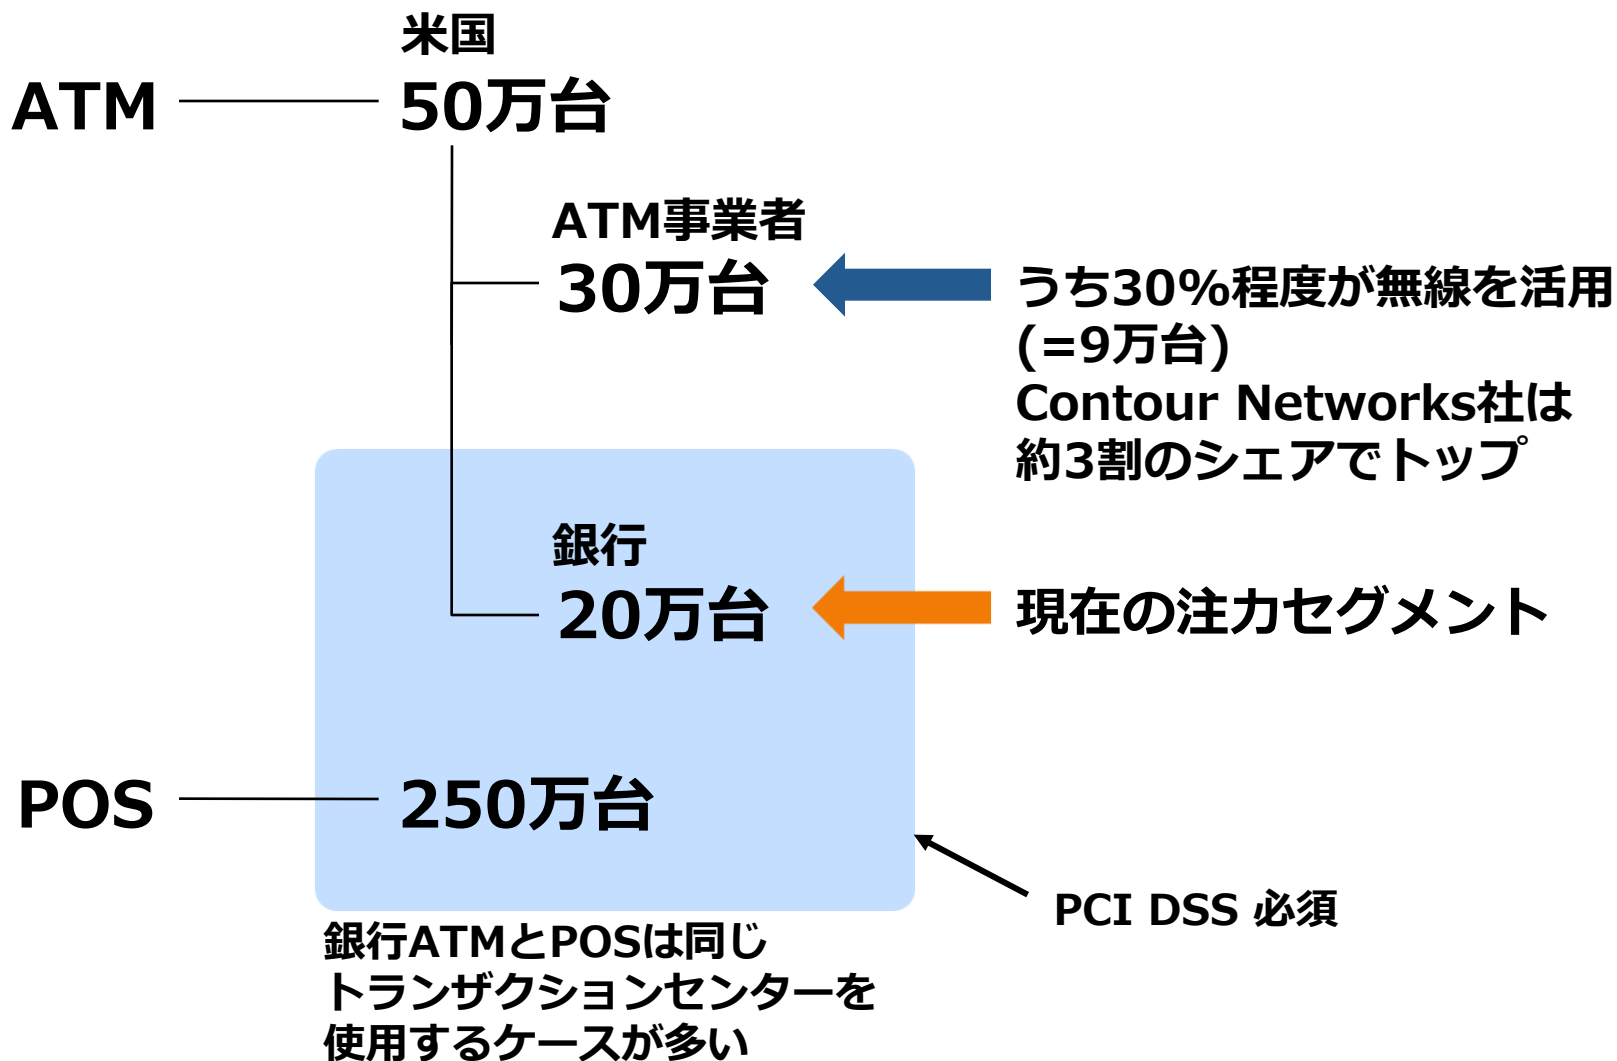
ATM

米国
50万台

ATM事業者
30万台

うち30%程度が無線を活用
(=9万台)
Contour Networks社は
約3割のシェアでトップ

銀行
20万台

現在の注力セグメント

POS

250万台

PCI DSS 必須

銀行ATMとPOSは同じ
トランザクションセンターを
使用するケースが多い